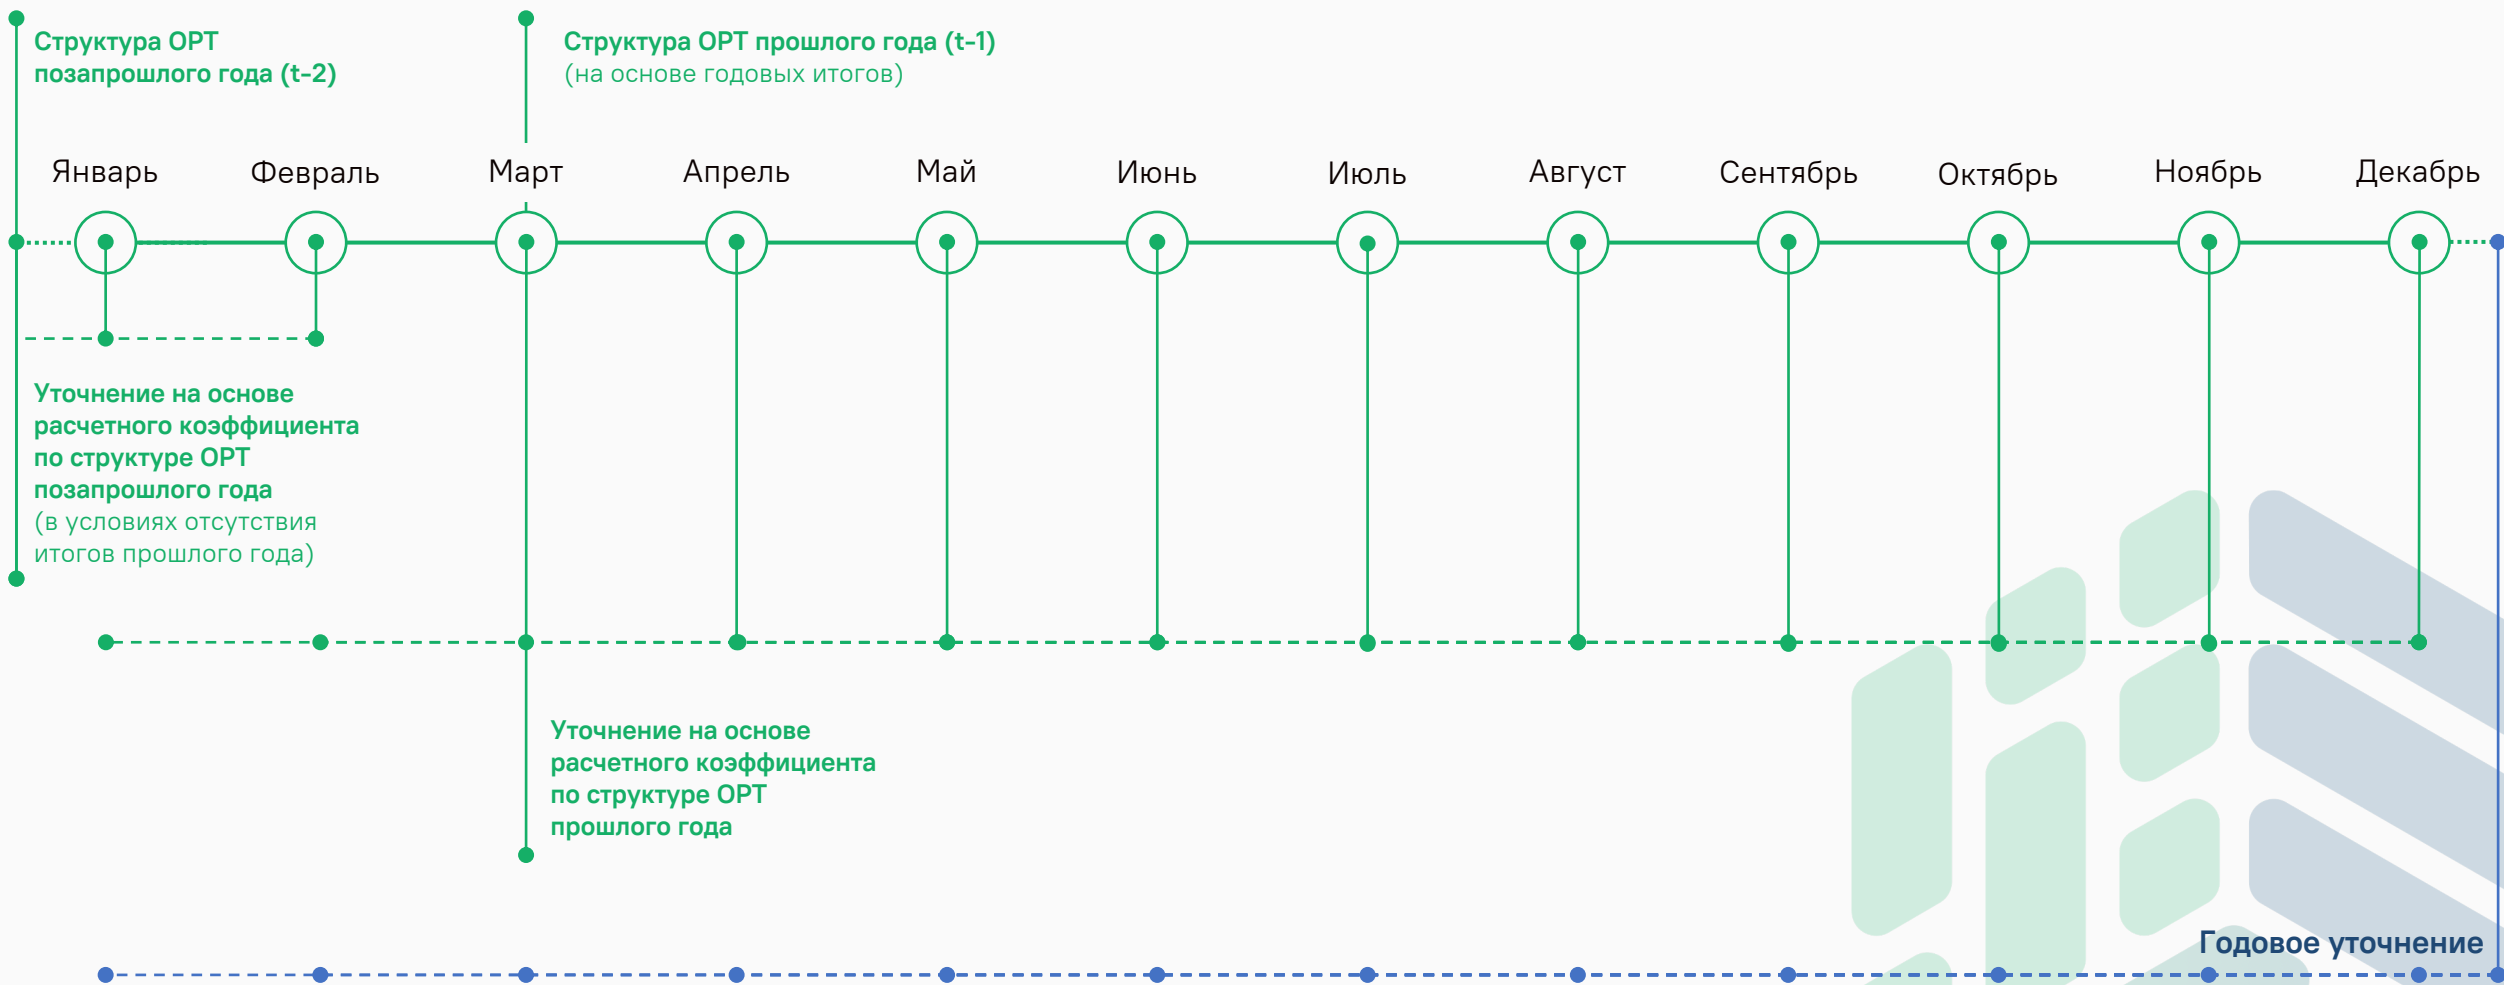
Структура ОРТ позапрошлого года (t-2)

Структура ОРТ прошлого года (t-1)
(на основе годовых итогов)

Январь

Февраль

Март

Апрель

Май

Июнь

Июль

Август

Сентябрь

Октябрь

Ноябрь

Декабрь

Уточнение на основе расчетного коэффициента по структуре ОРТ позапрошлого года
(в условиях отсутствия итогов прошлого года)

Уточнение на основе расчетного коэффициента по структуре ОРТ прошлого года

Годовое уточнение